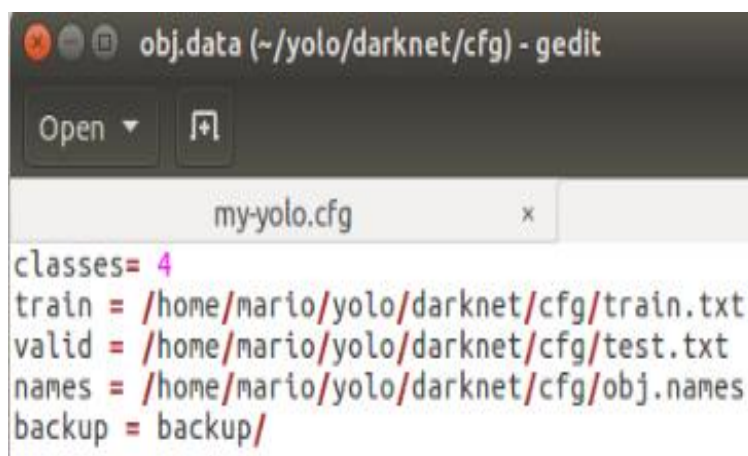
obj.data (~/yolo/darknet/cfg) - gedit

Open ▾

my-yolo.cfg ×

classes= 4
train = /home/mario/yolo/darknet/cfg/train.txt
valid = /home/mario/yolo/darknet/cfg/test.txt
names = /home/mario/yolo/darknet/cfg/obj.names
backup = backup/